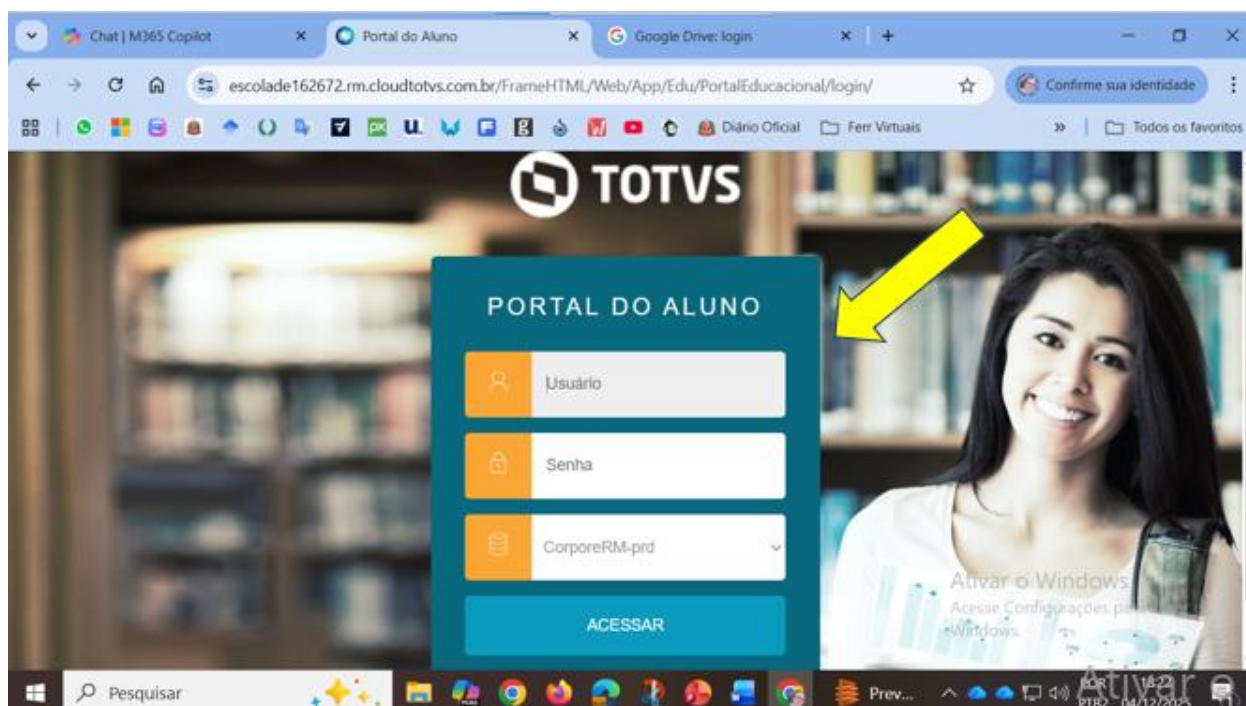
Chat | M365 Copilot ×
Portal do Aluno ×
Google Drive: login ×
+

escolade162672.rm.cloudtotvs.com.br/FrameHTML/Web/App/Edu/PortalEducacional/login/

Confirme sua identidade

Diário Oficial
Ferr Virtuais
»
Todos os favoritos

TOTVS

PORTAL DO ALUNO

Usuário

Senha

CorporeRM-prd

ACESSAR

Ativar o Windows
Acesse Configurações para ativar o Windows.

Pesquisar

Prev...

POR PTB2

18:22
04/12/2025

Ativar